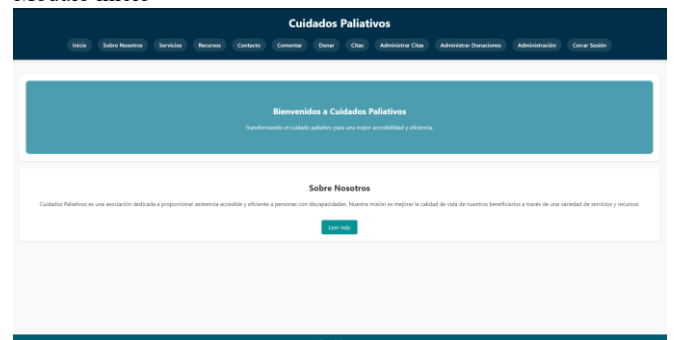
Modelo físico

Cuidados Paliativos

Inicio Sobre Nosotros Servicios Recursos Contacto Comentar Donar Citas Administrar Citas Administrar Donaciones Administración Cerrar Sesión

Bienvenidos a Cuidados Paliativos

Transformando el cuidado paliativo para una mejor accesibilidad y eficiencia.

Sobre Nosotros

Cuidados Paliativos es una asociación dedicada a proporcionar asistencia accesible y eficiente a personas con discapacidades. Nuestra misión es mejorar la calidad de vida de nuestros beneficiarios a través de una variedad de servicios y recursos.

Leer más